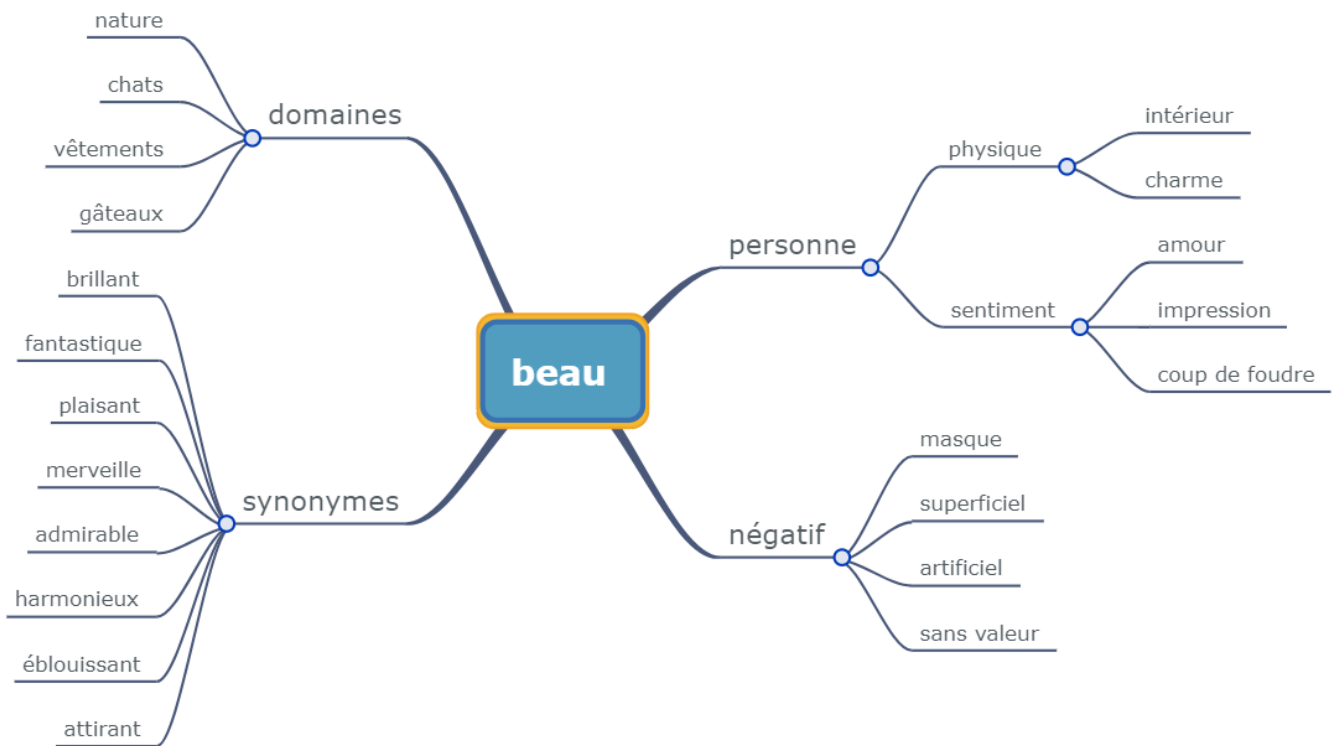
beau

domaines
nature
chats
vêtements
gâteaux

synonymes
brillant
fantastique
plaisant
merveille
admirable
harmonieux
éblouissant
attirant

personne
physique
intérieur
charme
sentiment
amour
impression
coup de foudre

négatif
masque
superficiel
artificiel
sans valeur